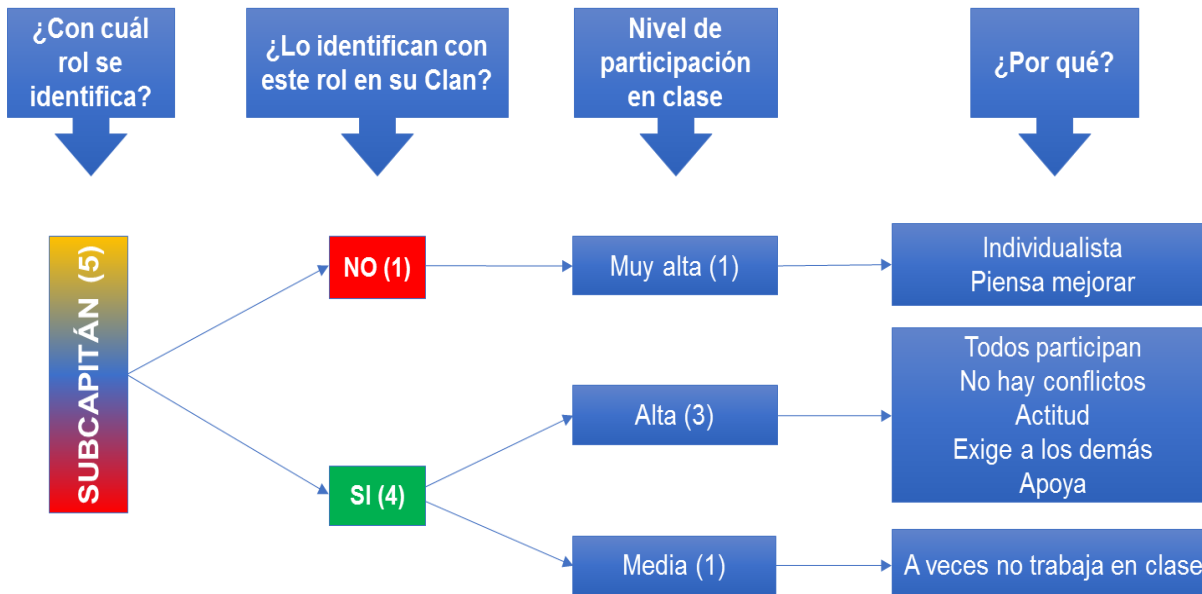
¿Con cuál rol se identifica?

¿Lo identifican con este rol en su Clan?

Nivel de participación en clase

¿Por qué?

SUBCAPITÁN (5)

NO (1)

SI (4)

Muy alta (1)

Alta (3)

Media (1)

Individualista
Piensa mejorar

Todos participan
No hay conflictos
Actitud
Exige a los demás
Apoya

A veces no trabaja en clase